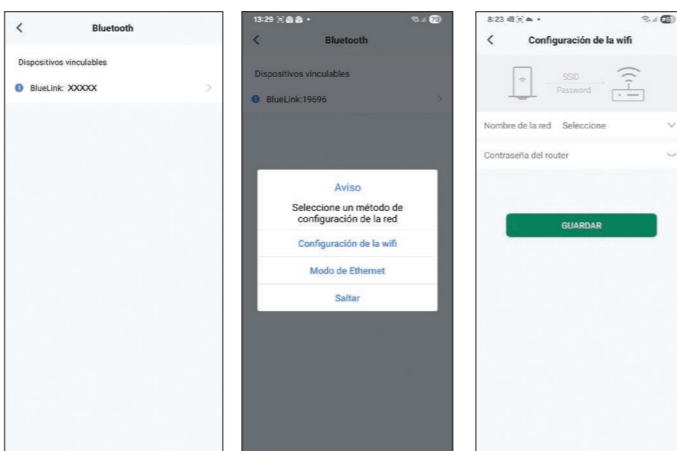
<

Bluetooth

Dispositivos vinculables

BlueLink: XXXXX

13:29

<

Bluetooth

Dispositivos vinculables

BlueLink:19696

Aviso

Seleccione un método de configuración de la red

Configuración de la wifi

Modo de Ethernet

Saltar

8:23

<

Configuración de la wifi

SSID
Password

Nombre de la red Seleccione

Contraseña del router

GUARDAR